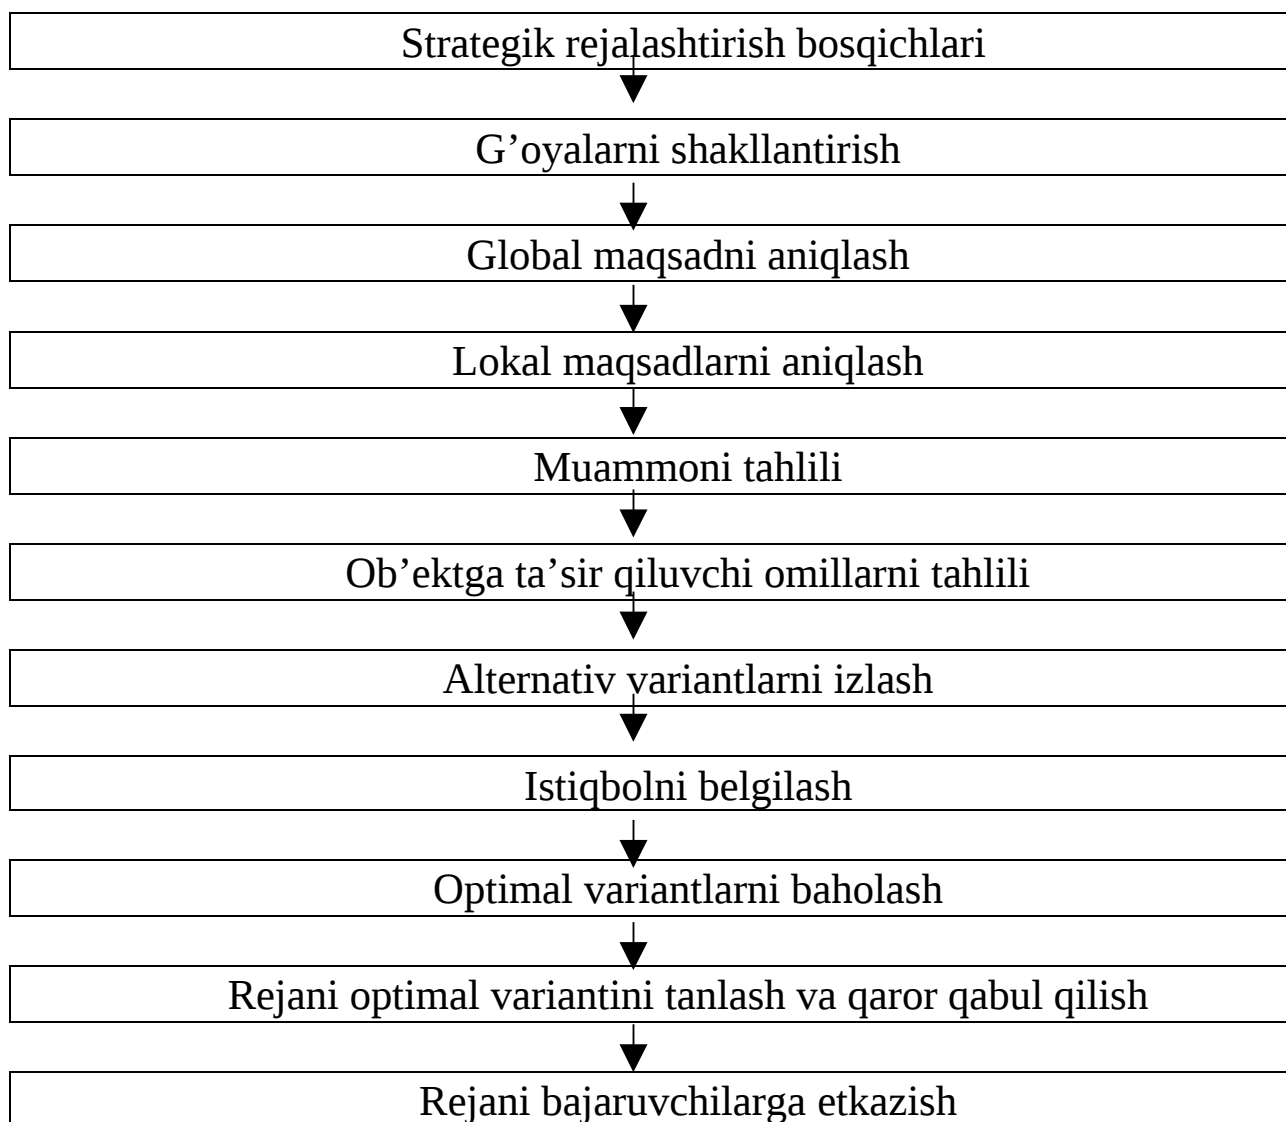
Strategik rejalashtirish bosqichlari

G’oyalarni shakllantirish

Global maqsadni aniqlash

Lokal maqsadlarni aniqlash

Muammoni tahlili

Ob’ektga ta’sir qiluvchi omillarni tahlili

Alternativ variantlarni izlash

Istiqbolni belgilash

Optimal variantlarni baholash

Rejani optimal variantini tanlash va qaror qabul qilish

Rejani bajaruvchilarga etkazish